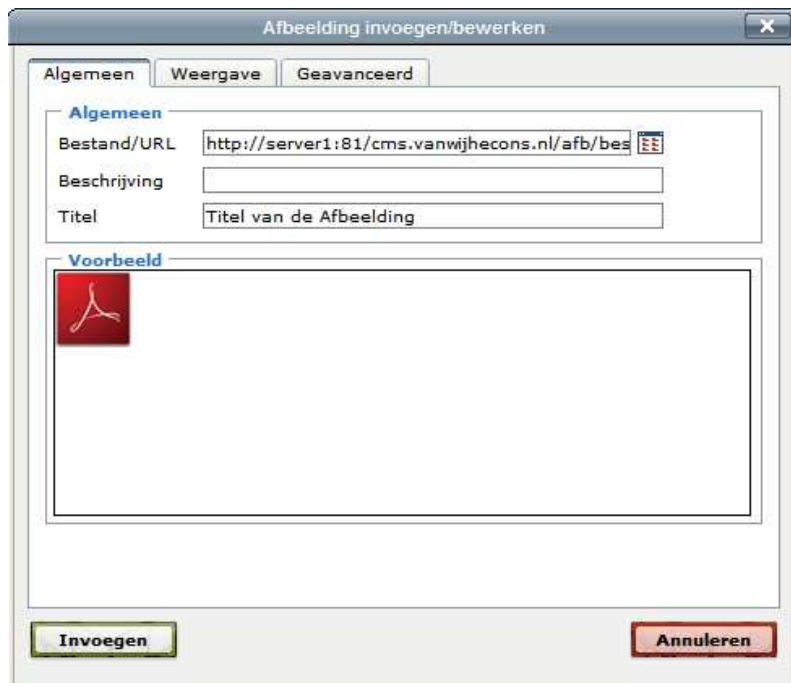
Afbeelding invoegen/bewerken

Algemeen | Weergave | Geavanceerd

Algemeen

Bestand/URL http://server1:81/cms.vanwijhecons.nl/afb/bes

Beschrijving

Titel Titel van de Afbeelding

Voorbeeld

Invoegen

Annuleren